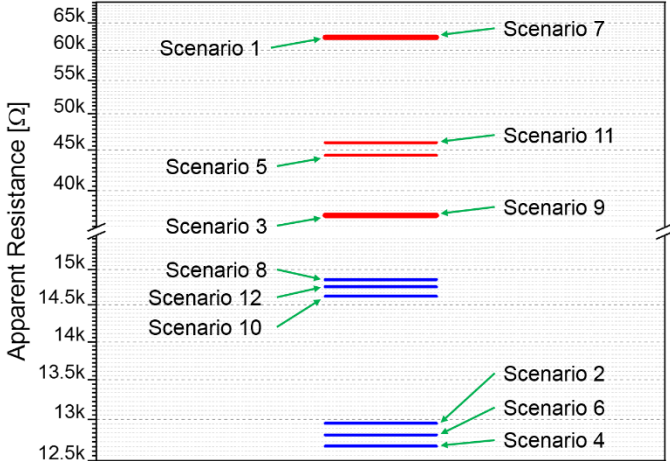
65k
60k
55k
50k
45k
40k
15k
14.5k
14k
13.5k
13k
12.5k

Apparent Resistance [$\Omega$]

Scenario 1
Scenario 7
Scenario 11
Scenario 5
Scenario 3
Scenario 9
Scenario 8
Scenario 12
Scenario 10
Scenario 2
Scenario 6
Scenario 4